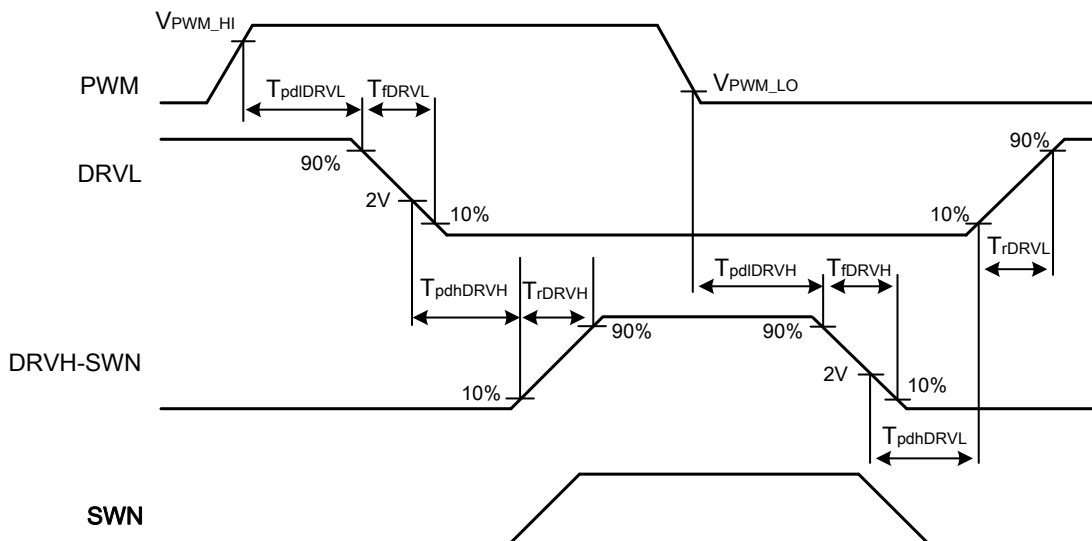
$V_{PWM\_HI}$

PWM

$T_{pdlDRVL}$ $T_{fDRVL}$

$V_{PWM\_LO}$

DRVL

90%

2V

10%

10%

90%

$T_{rDRVL}$

$T_{pdlDRVH}$ $T_{fDRVH}$

$T_{pdhDRVH}$ $T_{rDRVH}$

90%

90%

DRVH-SWN

2V

10%

10%

$T_{pdhDRVL}$

SWN